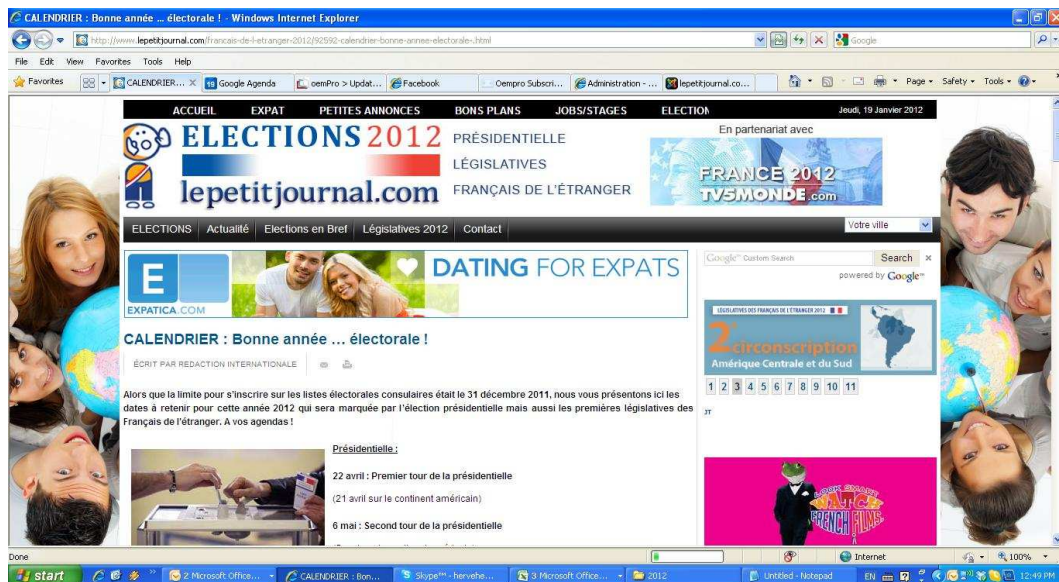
CALENDRIER : Bonne année ... électorale ! - Windows Internet Explorer

http://www.lepetitjournal.com/francais-de-l-etranger-2012/92592-calendrier-bonne-annee-electorale-.html

Google

File Edit View Favorites Tools Help

Favorites | CALENDRIER... | Google Agenda | oemPro > Updat... | Facebook | Oempro Subscri... | Administration - ... | lepetitjournal.co...

Page ▾ Safety ▾ Tools ▾

ACCUEIL EXPAT PETITES ANNONCES BONS PLANS JOBS/STAGES ELECTION Jeudi, 19 Janvier 2012

ELECTIONS 2012 PRÉSIDENTIELLE LÉGISLATIVES FRANÇAIS DE L'ÉTRANGER

lepetitjournal.com

En partenariat avec

FRANCE 2012 TV5MONDE.com

ELECTIONS | Actualité | Elections en Bref | Législatives 2012 | Contact

Votre ville

E EXPATICA.COM DATING FOR EXPATS

Google Custom Search Search

powered by Google

LÉGISLATIVES DES FRANÇAIS DE L'ÉTRANGER 2012

2e circonscription Amérique Centrale et du Sud

1 2 3 4 5 6 7 8 9 10 11

CALENDRIER : Bonne année ... électorale !

ÉCRIT PAR REDACTION INTERNATIONALE

Alors que la limite pour s'inscrire sur les listes électorales consulaires était le 31 décembre 2011, nous vous présentons ici les dates à retenir pour cette année 2012 qui sera marquée par l'élection présidentielle mais aussi les premières législatives des Français de l'étranger. A vos agendas !

Présidentielle :

22 avril : Premier tour de la présidentielle

(21 avril sur le continent américain)

6 mai : Second tour de la présidentielle

WATCH FRENCH FILMS

Done Internet 100%

start | 2 Microsoft Office... | CALENDRIER : Bon... | Skype™ - hervehe... | 3 Microsoft Office... | 2012 | Untitled - Notepad | EN | 12:49 PM